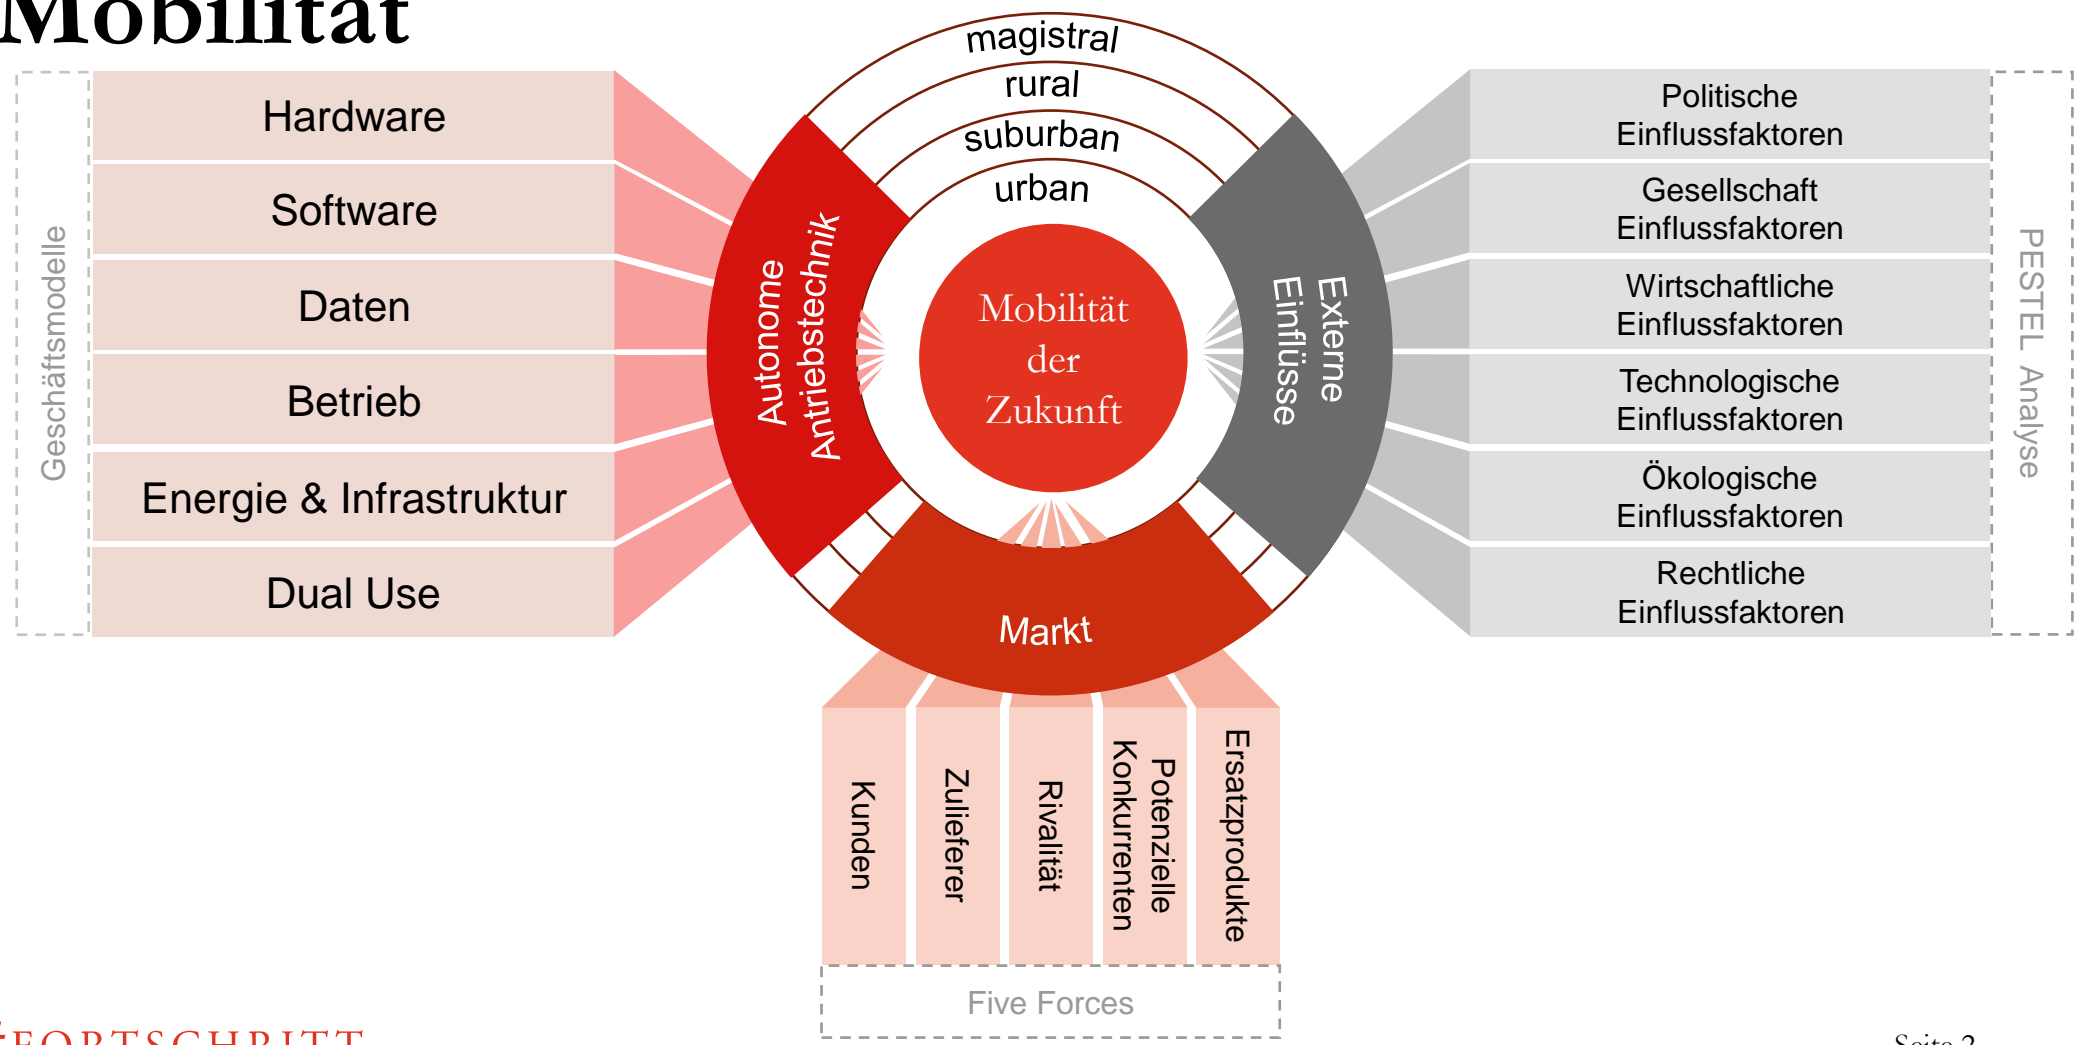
Mobilität

Geschäftsmodelle

Hardware

Software

Daten

Betrieb

Energie & Infrastruktur

Dual Use

magistral

rural

suburban

urban

Autonome Antriebstechnik

Mobilität der Zukunft

Externe Einflüsse

Markt

Politische Einflussfaktoren

Gesellschaft Einflussfaktoren

Wirtschaftliche Einflussfaktoren

Technologische Einflussfaktoren

Ökologische Einflussfaktoren

Rechtliche Einflussfaktoren

PESTEL Analyse

Kunden

Zulieferer

Rivalität

Potenzielle Konkurrenten

Ersatzprodukte

Five Forces

FORTSCHRITT

Seite 2